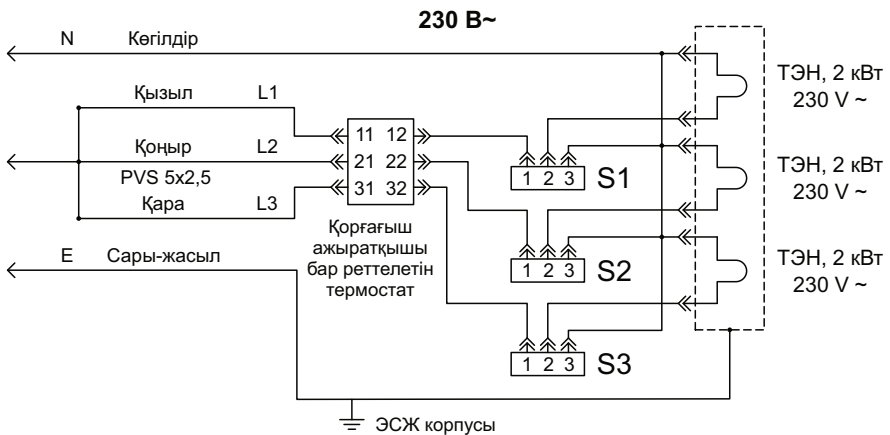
230 В~

N Көгілдір

Қызыл L1

Қоңыр L2

PVS 5x2,5

Қара L3

11 12

21 22

31 32

Қорғағыш ажыратқышы бар реттелетін термостат

E Сары-жасыл

1 2 3 S1

1 2 3 S2

1 2 3 S3

ТЭН, 2 кВт 230 V ~

ТЭН, 2 кВт 230 V ~

ТЭН, 2 кВт 230 V ~

ЭСЖ корпусы